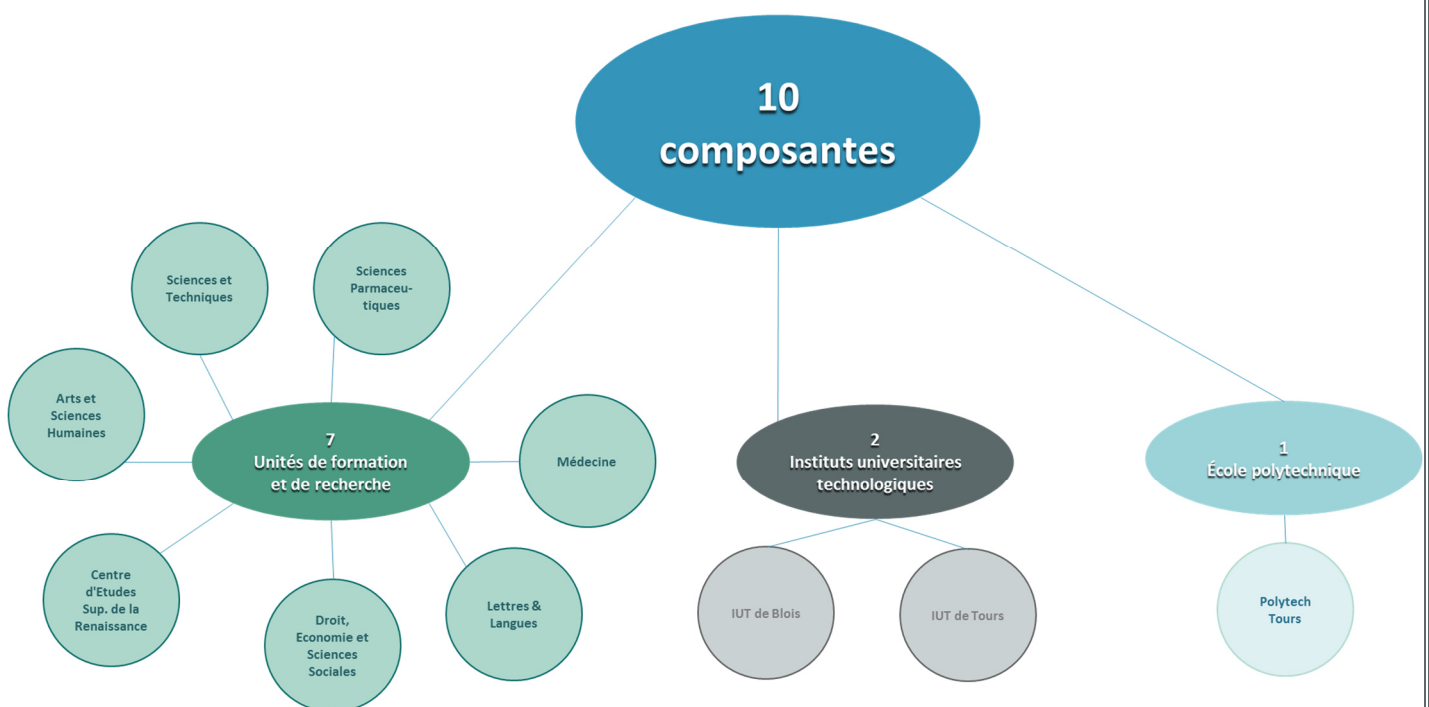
10
composantes

Sciences et Techniques

Sciences Parmaceutiques

Arts et Sciences Humaines

7
Unités de formation et de recherche

Médecine

Centre d'Etudes Sup. de la Renaissance

Droit, Economie et Sciences Sociales

Lettres & Langues

2
Instituts universitaires technologiques

IUT de Blois

IUT de Tours

1
École polytechnique

Polytech Tours